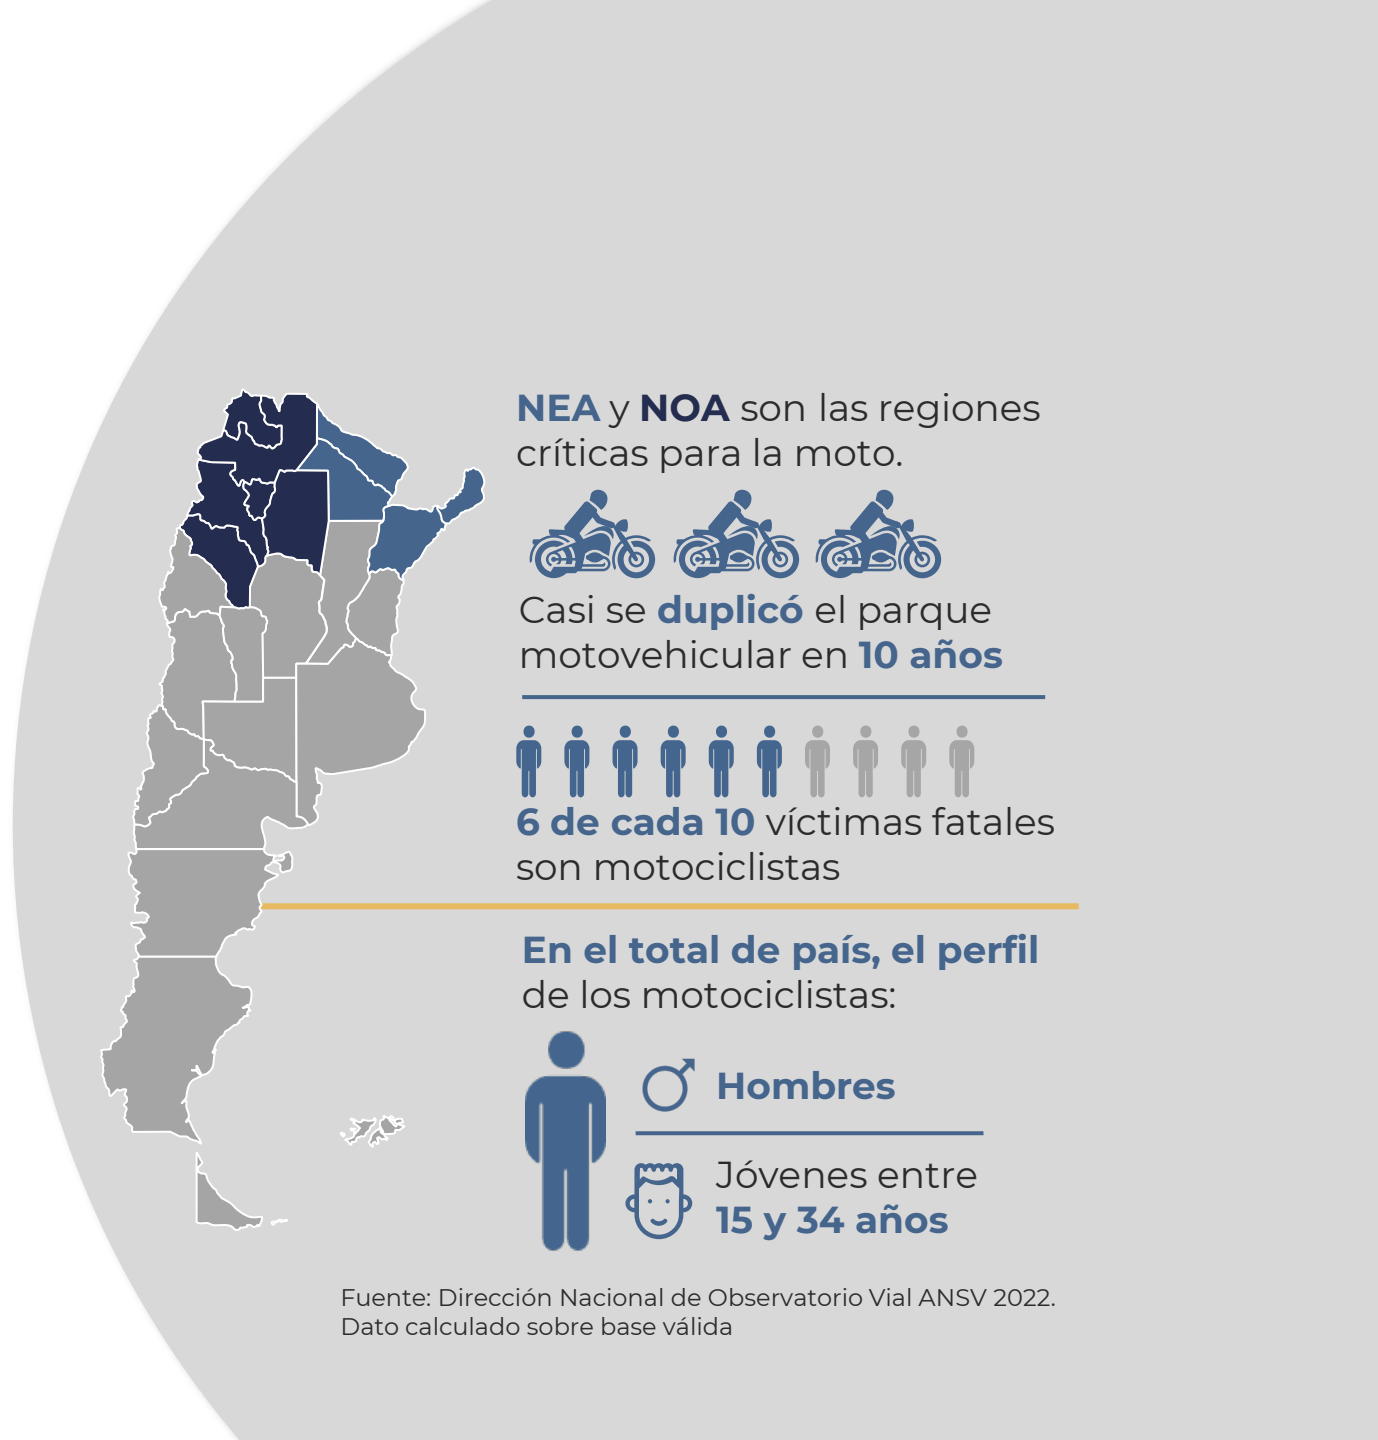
NEA y NOA son las regiones críticas para la moto.

Casi se duplicó el parque motovehicular en 10 años

6 de cada 10 víctimas fatales son motociclistas

En el total de país, el perfil de los motociclistas:

Hombres

Jóvenes entre 15 y 34 años

Fuente: Dirección Nacional de Observatorio Vial ANSV 2022.
Dato calculado sobre base válida